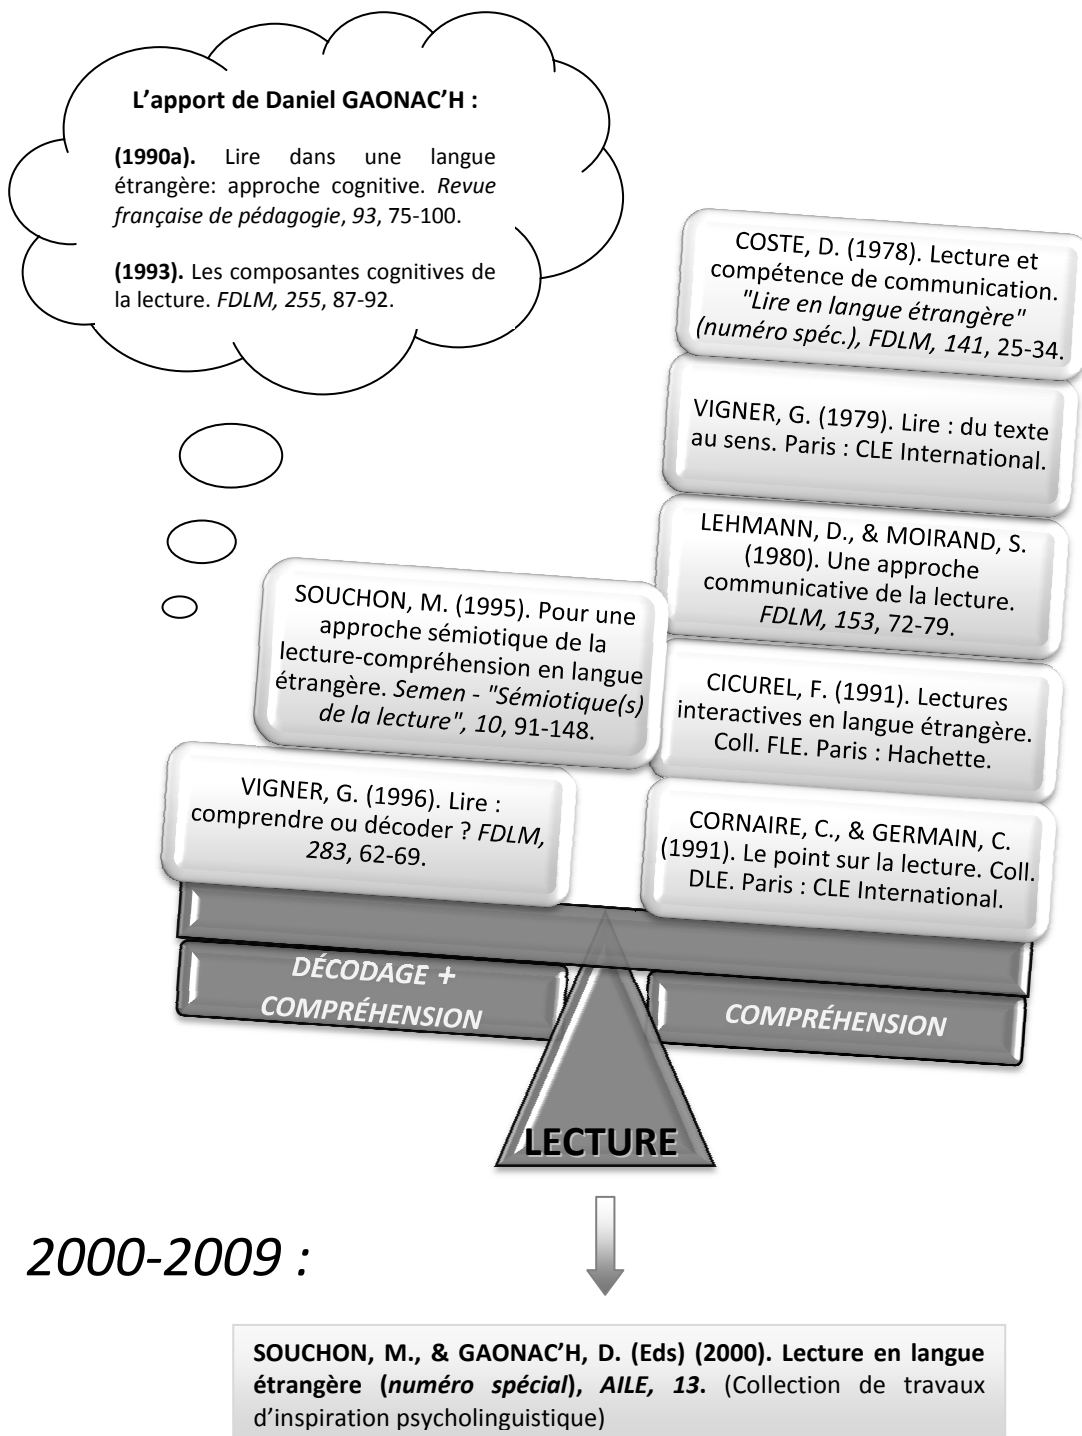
L'apport de Daniel GAONAC'H :

(1990a). Lire dans une langue étrangère: approche cognitive. *Revue française de pédagogie*, *93*, 75-100.

(1993). Les composantes cognitives de la lecture. *FDLM, 255*, 87-92.

COSTE, D. (1978). Lecture et compétence de communication. *"Lire en langue étrangère" (numéro spéc.), FDLM, 141*, 25-34.

VIGNER, G. (1979). Lire : du texte au sens. Paris : CLE International.

LEHMANN, D., & MOIRAND, S. (1980). Une approche communicative de la lecture. *FDLM, 153*, 72-79.

CICUREL, F. (1991). Lectures interactives en langue étrangère. Coll. FLE. Paris : Hachette.

CORNAIRE, C., & GERMAIN, C. (1991). Le point sur la lecture. Coll. DLE. Paris : CLE International.

SOUCHON, M. (1995). Pour une approche sémiotique de la lecture-compréhension en langue étrangère. *Semen - "Sémiotique(s) de la lecture", 10*, 91-148.

VIGNER, G. (1996). Lire : comprendre ou décoder ? *FDLM, 283*, 62-69.

DÉCODAGE + COMPRÉHENSION

COMPRÉHENSION

LECTURE

2000-2009 :

SOUCHON, M., & GAONAC'H, D. (Eds) (2000). Lecture en langue étrangère (*numéro spécial*), *AILE, 13*. (Collection de travaux d'inspiration psycholinguistique)